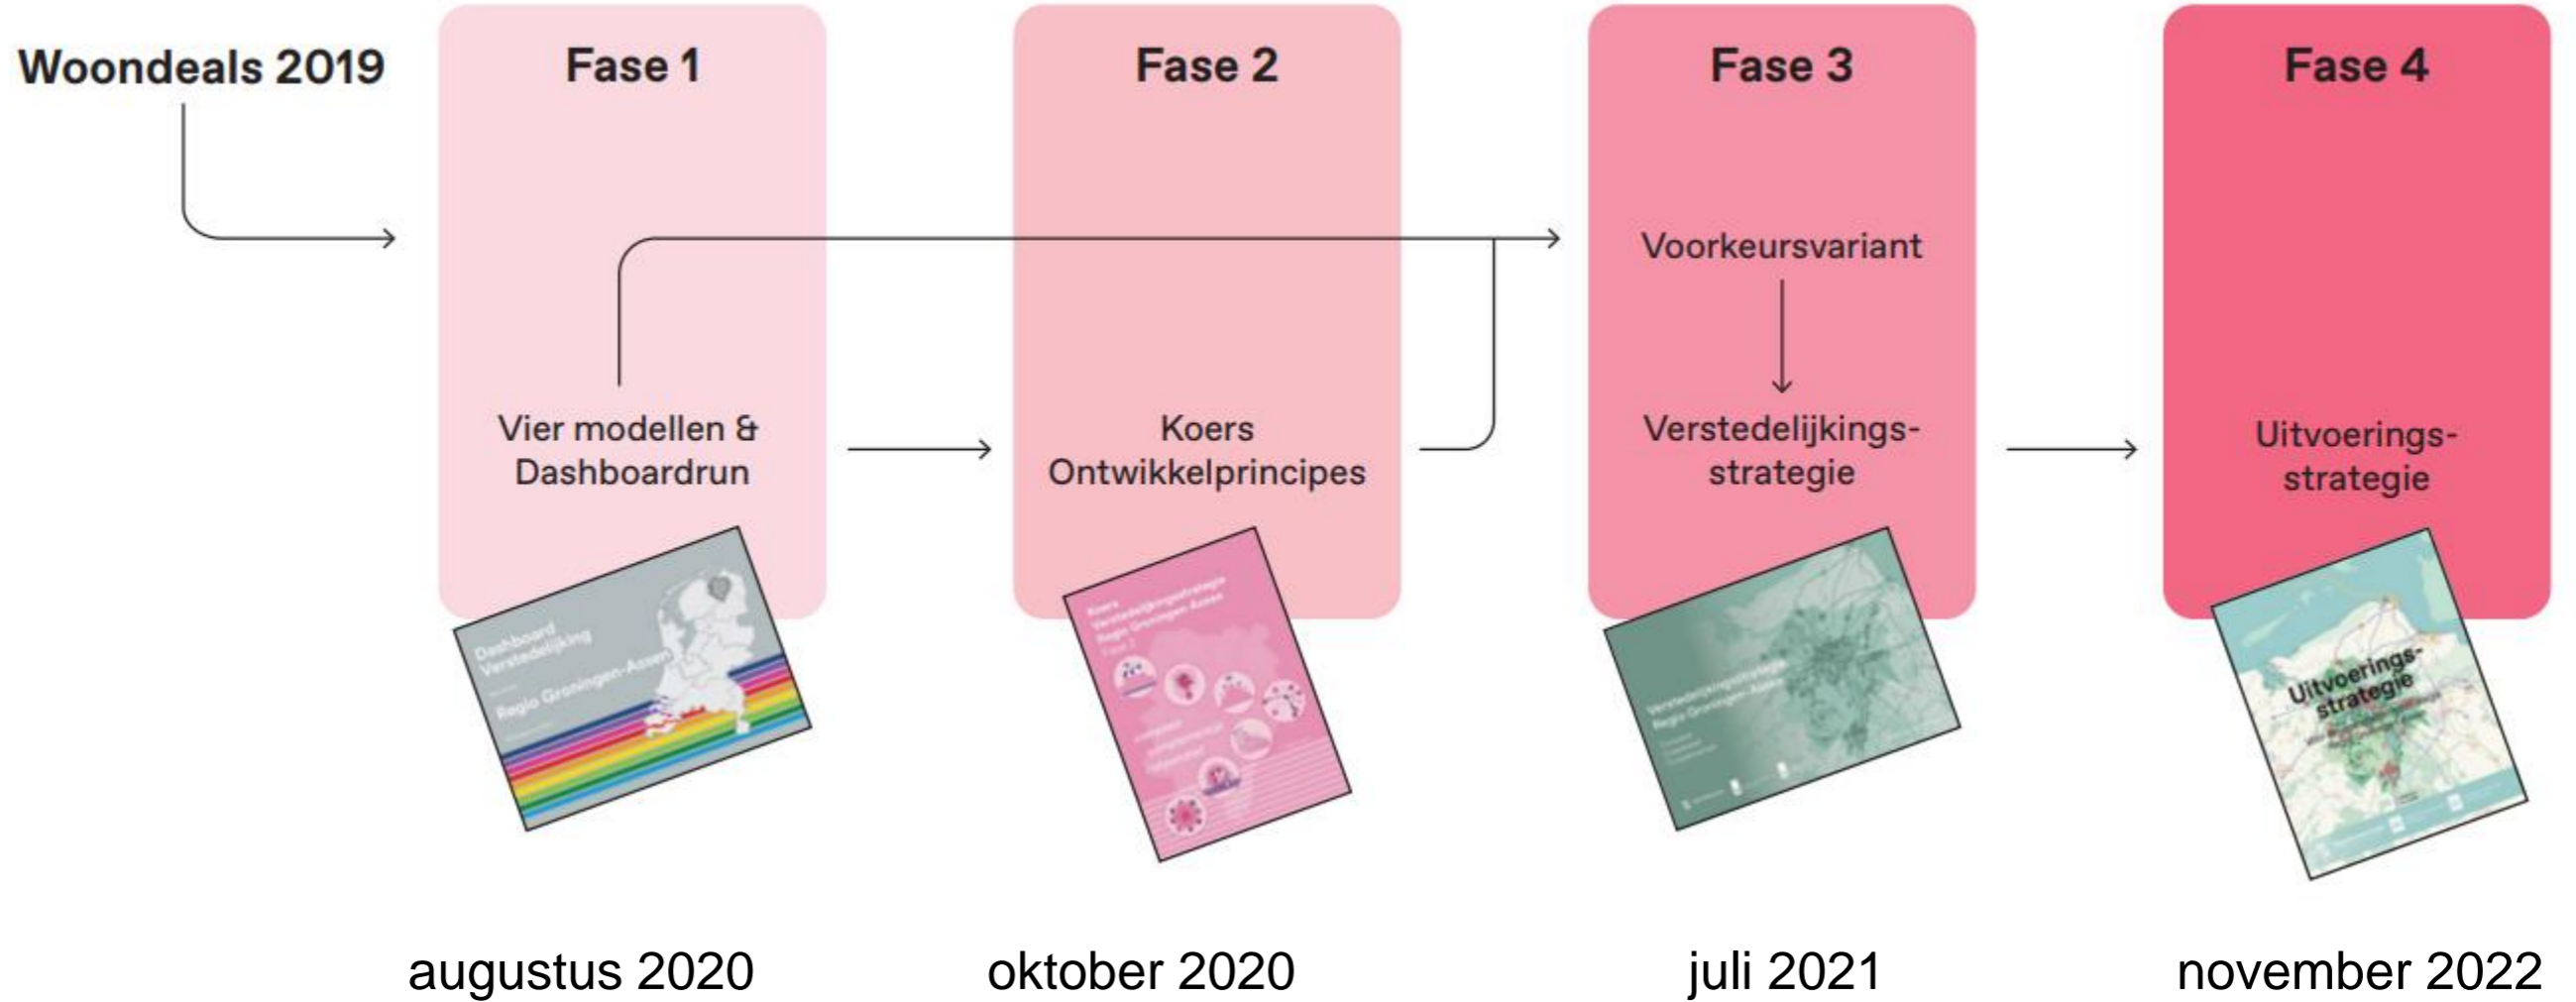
Woondeals 2019

Fase 1

Vier modellen & Dashboardrun

Dashboard Verstedelijking

Regio Groningen-Assen

Fase 2

Koers Ontwikkelprincipes

Koers Verstedelijkingsstrategie Regio Groningen-Assen

Fase 3

Voorkeursvariant

Verstedelijkingsstrategie

Verstedelijkingsstrategie Regio Groningen-Assen

Fase 4

Uitvoeringsstrategie

Uitvoeringsstrategie

augustus 2020

oktober 2020

juli 2021

november 2022